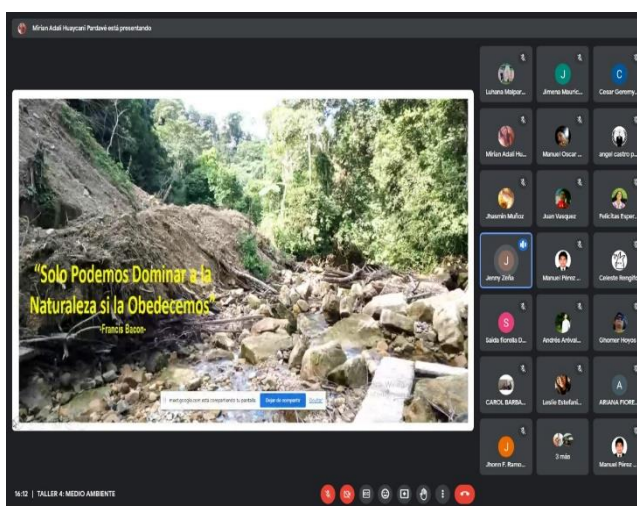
Mirian Adali Huaycani Pardavé está presentando

"Solo Podemos Dominar a la Naturaleza si la Obedecemos"
-Francis Bacon-

meet.google.com está compartiendo tu pantalla. Dejar de compartir Ocultar

Luhana Malpar...
Jimena Mauric...
Cesar Geremy...
Mirian Adali Hu...
Manuel Oscar ...
angel castro p...
Jhasmin Muñoz
Juan Vasquez
Felicitas Esper...
Jenny Zeña
Manuel Pérez ...
Celeste Rengifo
Saida floreila D...
Andrés Arival...
Ghomer Hoyos
CAROL BARBA...
Leslie Estefani...
ARIANA FIORE...
Jhom F. Ramo...
3 más
Manuel Pérez ...

16:12 | TALLER 4: MEDIO AMBIENTE